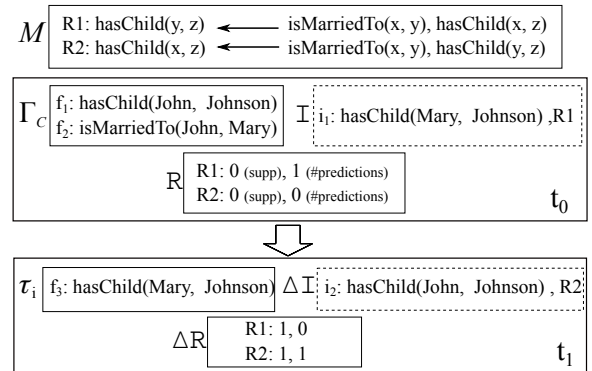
$M$

R1: hasChild(y, z) ⟵ isMarriedTo(x, y), hasChild(x, z)
R2: hasChild(x, z) ⟵ isMarriedTo(x, y), hasChild(y, z)

$\Gamma_C$

$f_1$: hasChild(John, Johnson)
$f_2$: isMarriedTo(John, Mary)

I

$i_1$: hasChild(Mary, Johnson) ,R1

R

R1: 0 (supp), 1 (#predictions)
R2: 0 (supp), 0 (#predictions)

$t_0$

$\tau_i$

$f_3$: hasChild(Mary, Johnson)

$\Delta$I

$i_2$: hasChild(John, Johnson) , R2

$\Delta$R

R1: 1, 0
R2: 1, 1

$t_1$